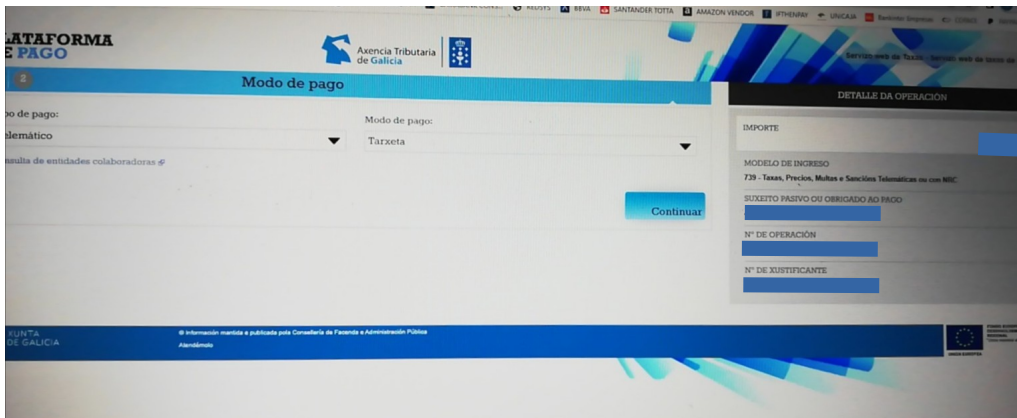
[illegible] REDSYS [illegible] SANTANDER TOTTA AMAZON VENDOR IFTHENPAY UNICAJA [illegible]

LATAFORMA
E PAGO

Axencia Tributaria de Galicia

Servizo web de Taxas · Servizo web de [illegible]

2 Modo de pago

po de pago:
elemático

Modo de pago:
Tarxeta

nsulta de entidades colaboradoras

Continuar

DETALLE DA OPERACIÓN

IMPORTE

MODELO DE INGRESO
739 - Taxas, Precios, Multas e Sancións Telemáticas ou con NRC

SUXEITO PASIVO OU OBRIGADO AO PAGO

Nº DE OPERACIÓN

Nº DE XUSTIFICANTE

XUNTA DE GALICIA

© Información mantida e publicada pola Consellería de Facenda e Administración Pública
Atendémolo

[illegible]
UNIÓN EUROPEA